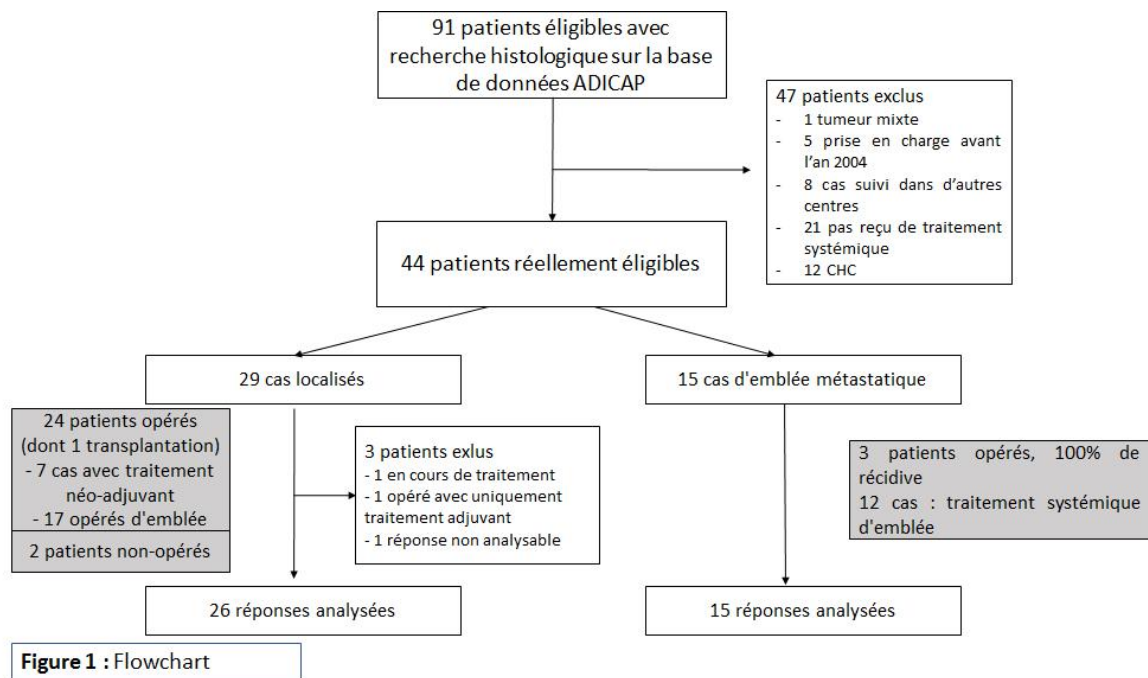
91 patients éligibles avec recherche histologique sur la base de données ADICAP

47 patients exclus
- 1 tumeur mixte
- 5 prise en charge avant l'an 2004
- 8 cas suivi dans d'autres centres
- 21 pas reçu de traitement systémique
- 12 CHC

44 patients réellement éligibles

29 cas localisés

15 cas d'emblée métastatique

24 patients opérés (dont 1 transplantation)
- 7 cas avec traitement néo-adjuvant
- 17 opérés d'emblée

2 patients non-opérés

3 patients exlus
- 1 en cours de traitement
- 1 opéré avec uniquement traitement adjuvant
- 1 réponse non analysable

3 patients opérés, 100% de récidive
12 cas : traitement systémique d'emblée

26 réponses analysées

15 réponses analysées

Figure 1 : Flowchart